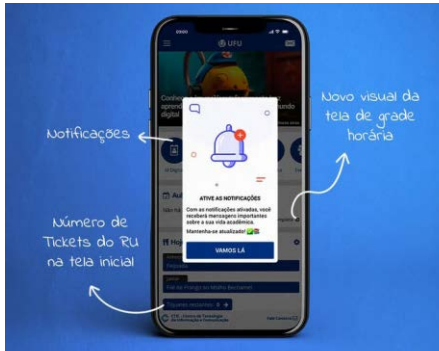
UFU

Conhe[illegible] aprend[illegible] digital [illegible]mundo

Notificações

Novo visual da tela de grade horária

ATIVE AS NOTIFICAÇÕES

Com as notificações ativadas, você receberá mensagens importantes sobre a sua vida acadêmica.

Mantenha-se atualizado!

VAMOS LÁ

Número de Tickets do RU na tela inicial

Au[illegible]

Hoj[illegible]

Tíquetes restantes: 8

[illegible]